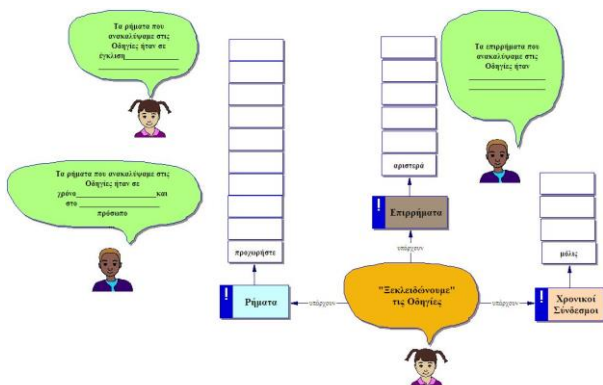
Τα ρήματα που ανακαλύψαμε στις Οδηγίες ήταν σε έγκλιση____________

Τα ρήματα που ανακαλύψαμε στις Οδηγίες ήταν σε χρόνο______________και στο______________ πρόσωπο

προχωρήστε

Ρήματα

υπάρχουν

"Ξεκλειδώνουμε" τις Οδηγίες

υπάρχουν

Επιρρήματα

αριστερά

Τα επιρρήματα που ανακαλύψαμε στις Οδηγίες ήταν ______________ ______________

υπάρχουν

Χρονικοί Σύνδεσμοι

μόλις